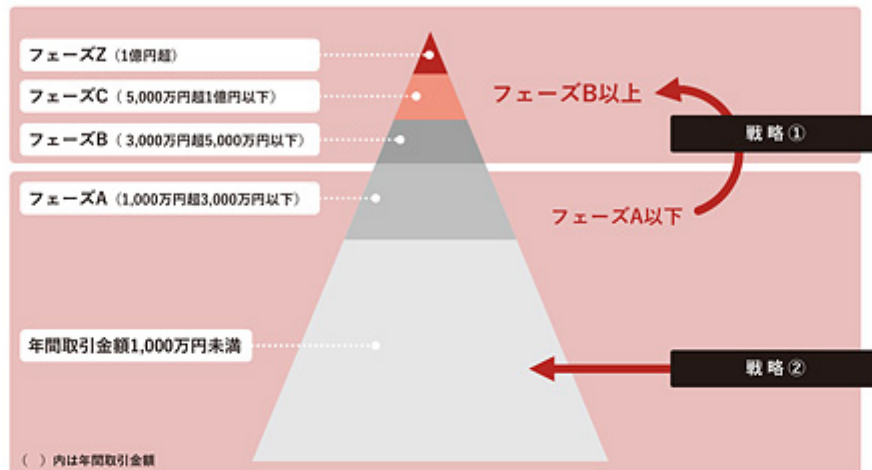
フェーズZ（1億円超）

フェーズC（5,000万円超1億円以下）

フェーズB（3,000万円超5,000万円以下）

フェーズB以上

戦略①

フェーズA（1,000万円超3,000万円以下）

フェーズA以下

年間取引金額1,000万円未満

戦略②

（ ）内は年間取引金額